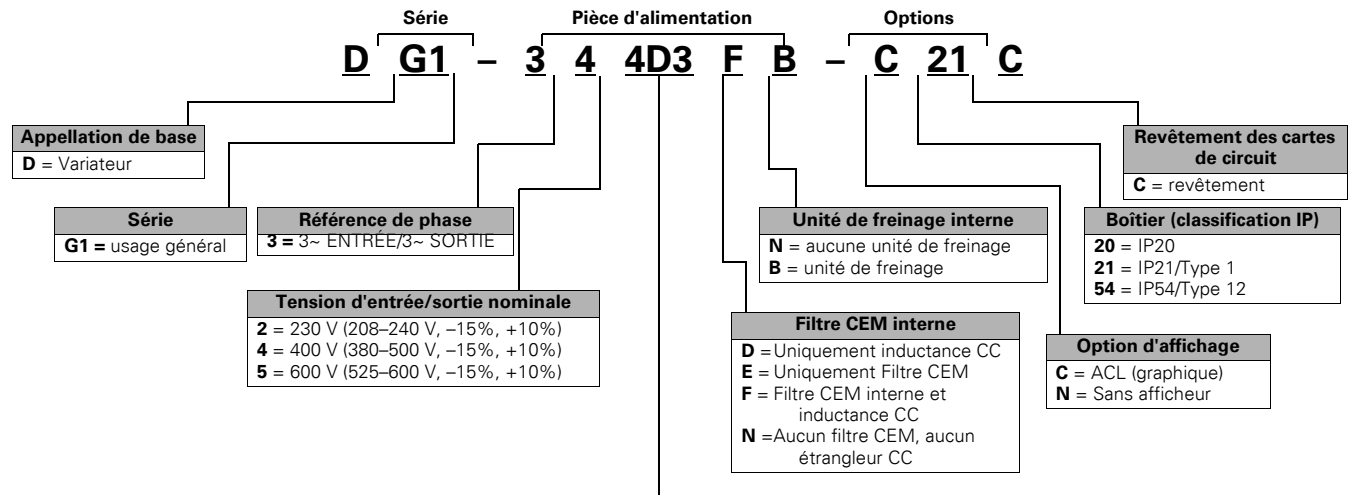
Série

Pièce d'alimentation

Options

D G1 – 3 4 4D3 F B – C 21 C

Appellation de base
**D** = Variateur

Série
**G1 =** usage général

Référence de phase
**3 =** 3~ ENTRÉE/3~ SORTIE

Tension d'entrée/sortie nominale
**2** = 230 V (208–240 V, –15%, +10%)
**4** = 400 V (380–500 V, –15%, +10%)
**5** = 600 V (525–600 V, –15%, +10%)

Unité de freinage interne
**N** = aucune unité de freinage
**B** = unité de freinage

Filtre CEM interne
**D** =Uniquement inductance CC
**E** = Uniquement Filtre CEM
**F** = Filtre CEM interne et inductance CC
**N** =Aucun filtre CEM, aucun étrangleur CC

Revêtement des cartes de circuit
**C** = revêtement

Boîtier (classification IP)
**20** = IP20
**21** = IP21/Type 1
**54** = IP54/Type 12

Option d'affichage
**C** = ACL (graphique)
**N** = Sans afficheur